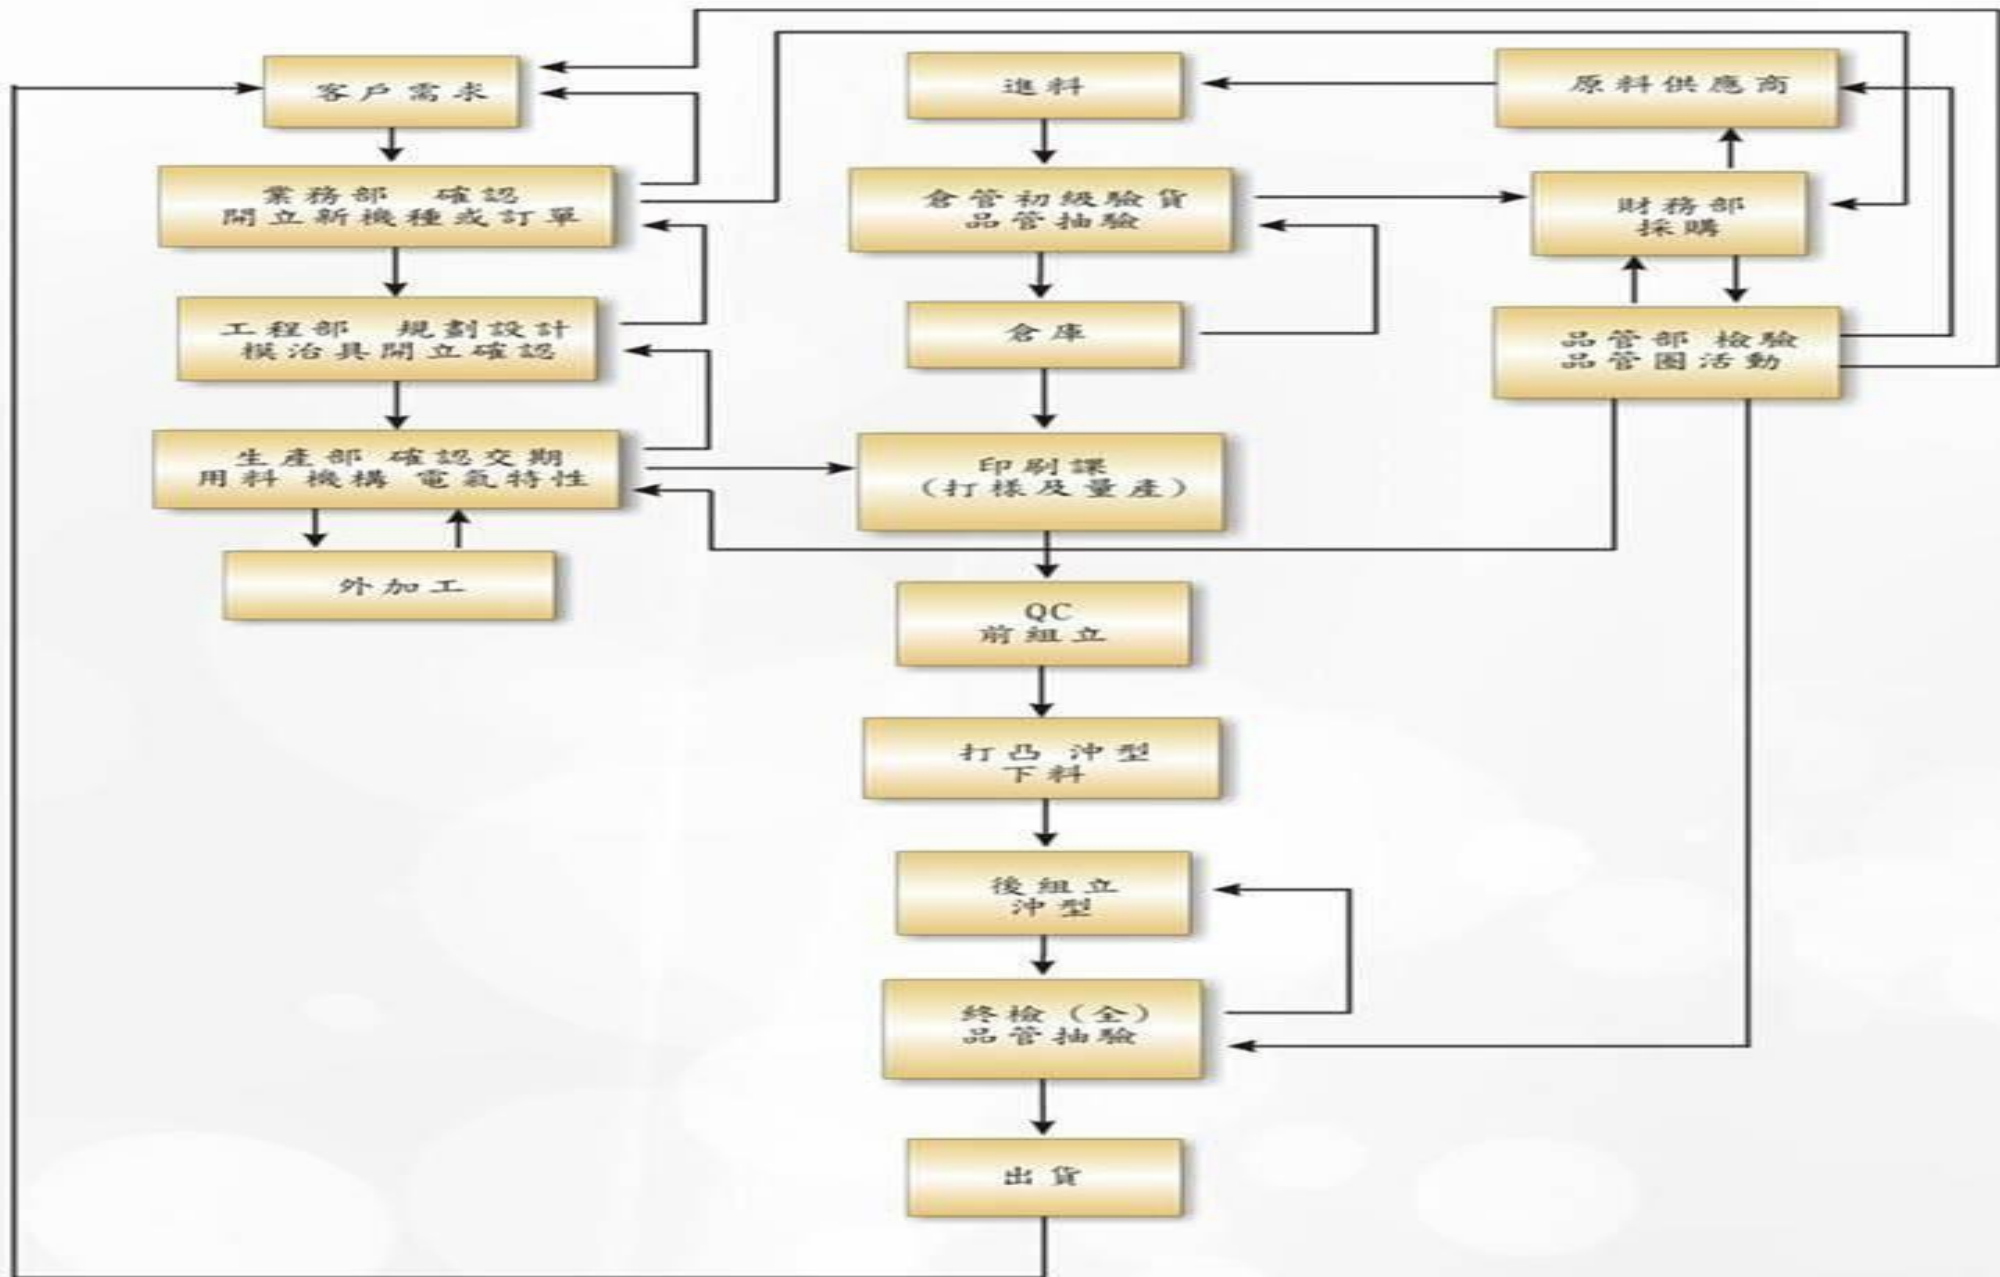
客戶需求

業務部 確認
開立新機種或訂單

工程部 規劃設計
模治具開立確認

生產部 確認交期
用料 機構 電氣特性

外加工

進料

倉管初級驗貨
品管抽驗

倉庫

印刷課
(打樣及量產)

QC
前組立

打凸 沖型
下料

後組立
沖型

終檢(全)
品管抽驗

出貨

原料供應商

財務部
採購

品管部 檢驗
品管圈活動